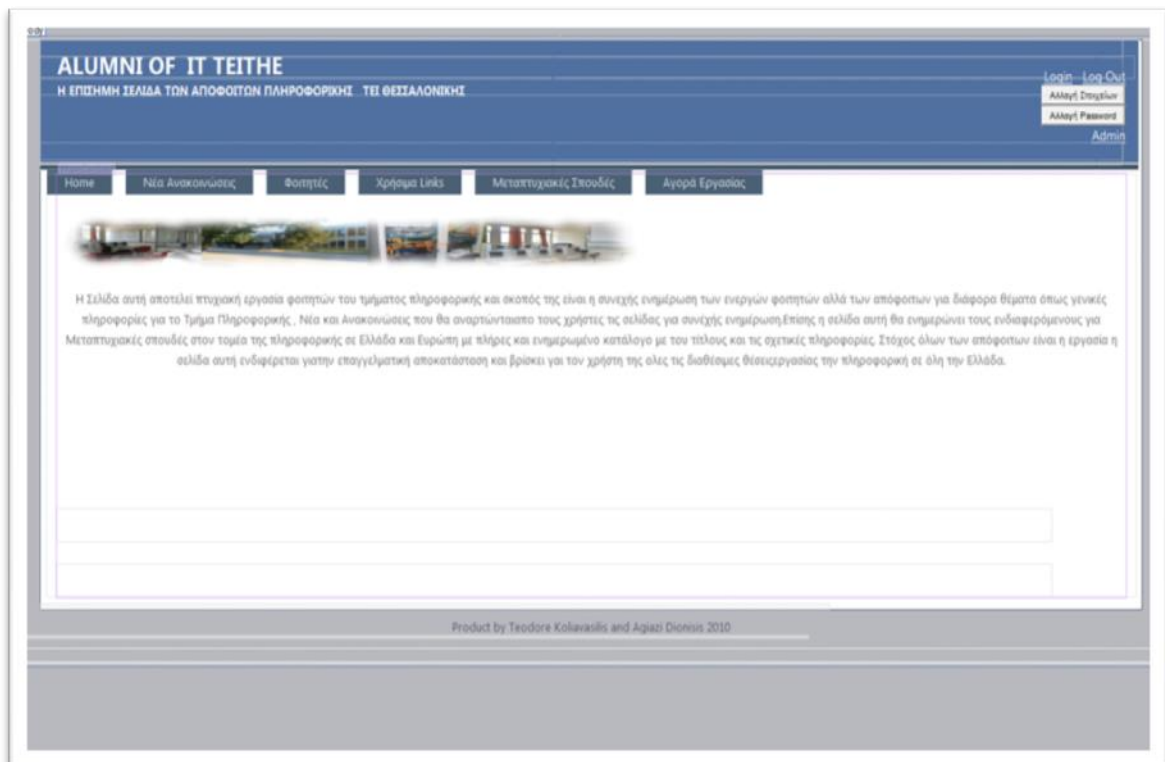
ALUMNI OF IT TEITHE
Η ΕΠΙΣΗΜΗ ΣΕΛΙΔΑ ΤΩΝ ΑΠΟΦΟΙΤΩΝ ΠΛΗΡΟΦΟΡΙΚΗΣ ΤΕΙ ΘΕΣΣΑΛΟΝΙΚΗΣ

Login Log Out
Αλλαγή Στοιχείων
Αλλαγή Password
Admin

Home | Νέα Ανακοινώσεις | Φοιτητές | Χρήσιμα Links | Μεταπτυχιακές Σπουδές | Αγορά Εργασίας

Η Σελίδα αυτή αποτελεί πτυχιακή εργασία φοιτητών του τμήματος πληροφορικής και σκοπός της είναι η συνεχής ενημέρωση των ενεργών φοιτητών αλλά των απόφοιτων για διάφορα θέματα όπως γενικές πληροφορίες για το Τμήμα Πληροφορικής , Νέα και Ανακοινώσεις που θα αναρτώνταισπο τους χρήστες τις σελίδας για συνεχής ενημέρωση.Επίσης η σελίδα αυτή θα ενημερώνει τους ενδιαφερόμενους για Μεταπτυχιακές σπουδές στον τομέα της πληροφορικής σε Ελλάδα και Ευρώπη με πλήρες και ενημερωμένο κατάλογο με του τίτλους και τις σχετικές πληροφορίες. Στόχος όλων των απόφοιτων είναι η εργασία η σελίδα αυτή ενδιφέρεται γιατην επαγγελματική αποκατάσταση και βρίσκει γαι τον χρήστη της ολες τις διαθέσιμες θέσειςεργασίας την πληροφορική σε όλη την Ελλάδα.

Product by Teodore Koliavasilis and Agiazi Dionisis 2010